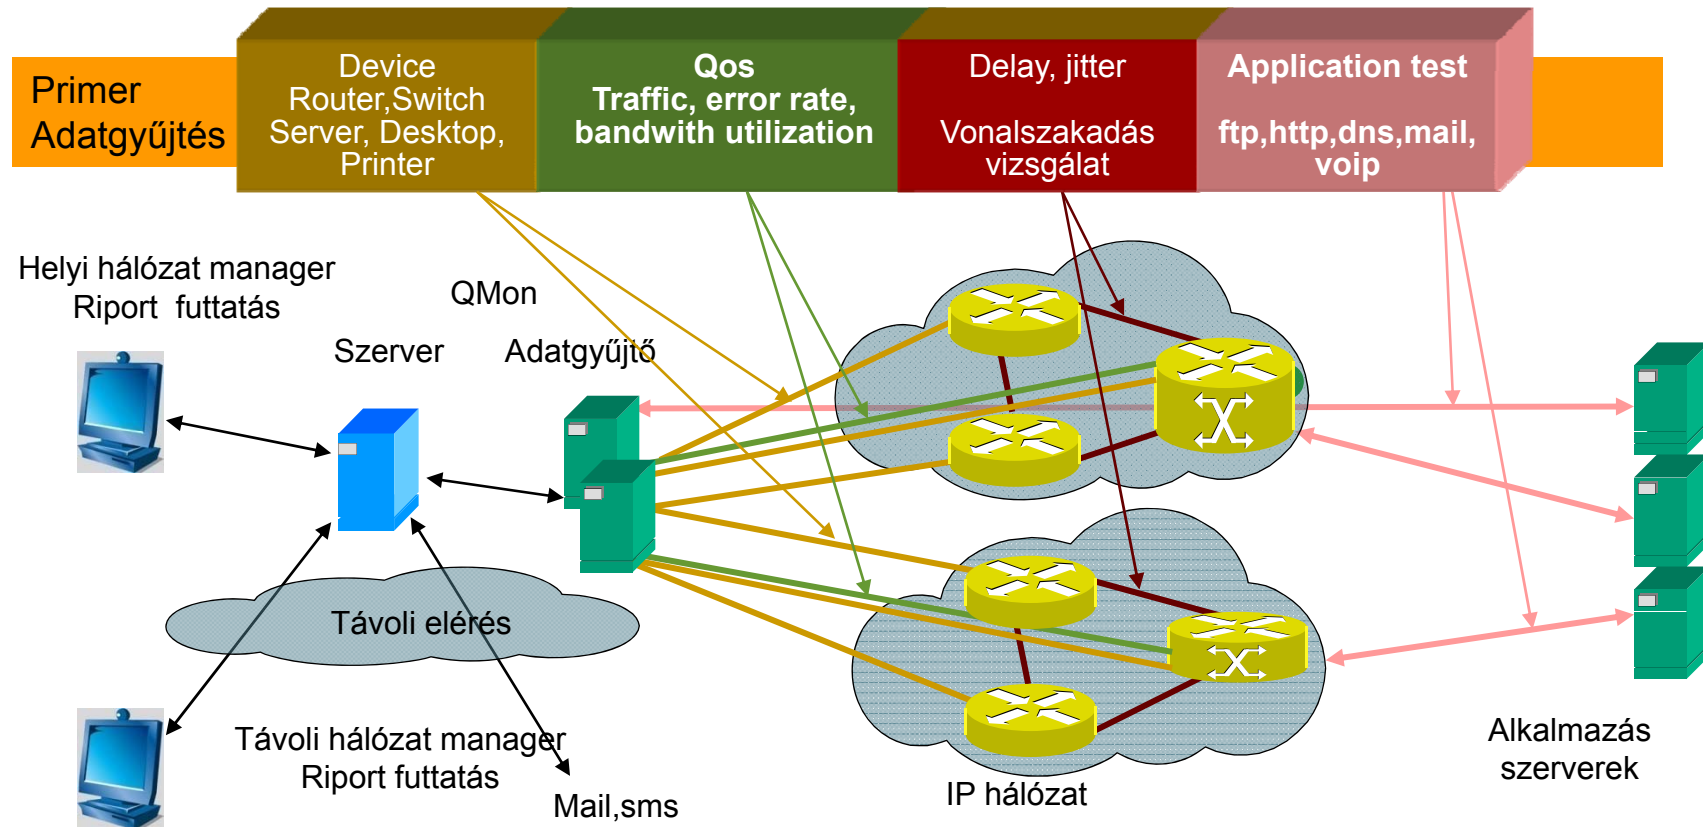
Primer Adatgyűjtés

Device
Router,Switch
Server, Desktop,
Printer

Qos
Traffic, error rate,
bandwith utilization

Delay, jitter

Vonalszakadás
vizsgálat

Application test

ftp,http,dns,mail,
voip

Helyi hálózat manager
Riport futtatás

QMon

Szerver

Adatgyűjtő

Távoli elérés

Távoli hálózat manager
Riport futtatás

Mail,sms

IP hálózat

Alkalmazás
szerverek